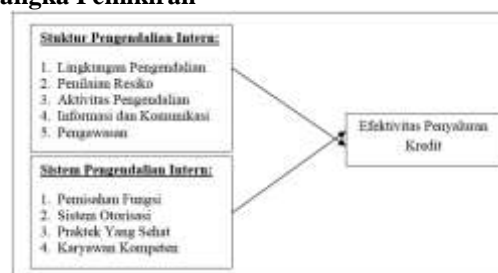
angka Pemikiran

Stuktur Pengendalian Intern:

1. Lingkungan Pengendalian
2. Penilaian Resiko
3. Aktivitas Pengendalian
4. Informasi dan Komunikasi
5. Pengawasan

Sistem Pengendalian Intern:

1. Pemisahan Fungsi
2. Sistem Otorisasi
3. Praktek Yang Sehat
4. Karyawan Kompeten

Efektivitas Penyaluran Kredit